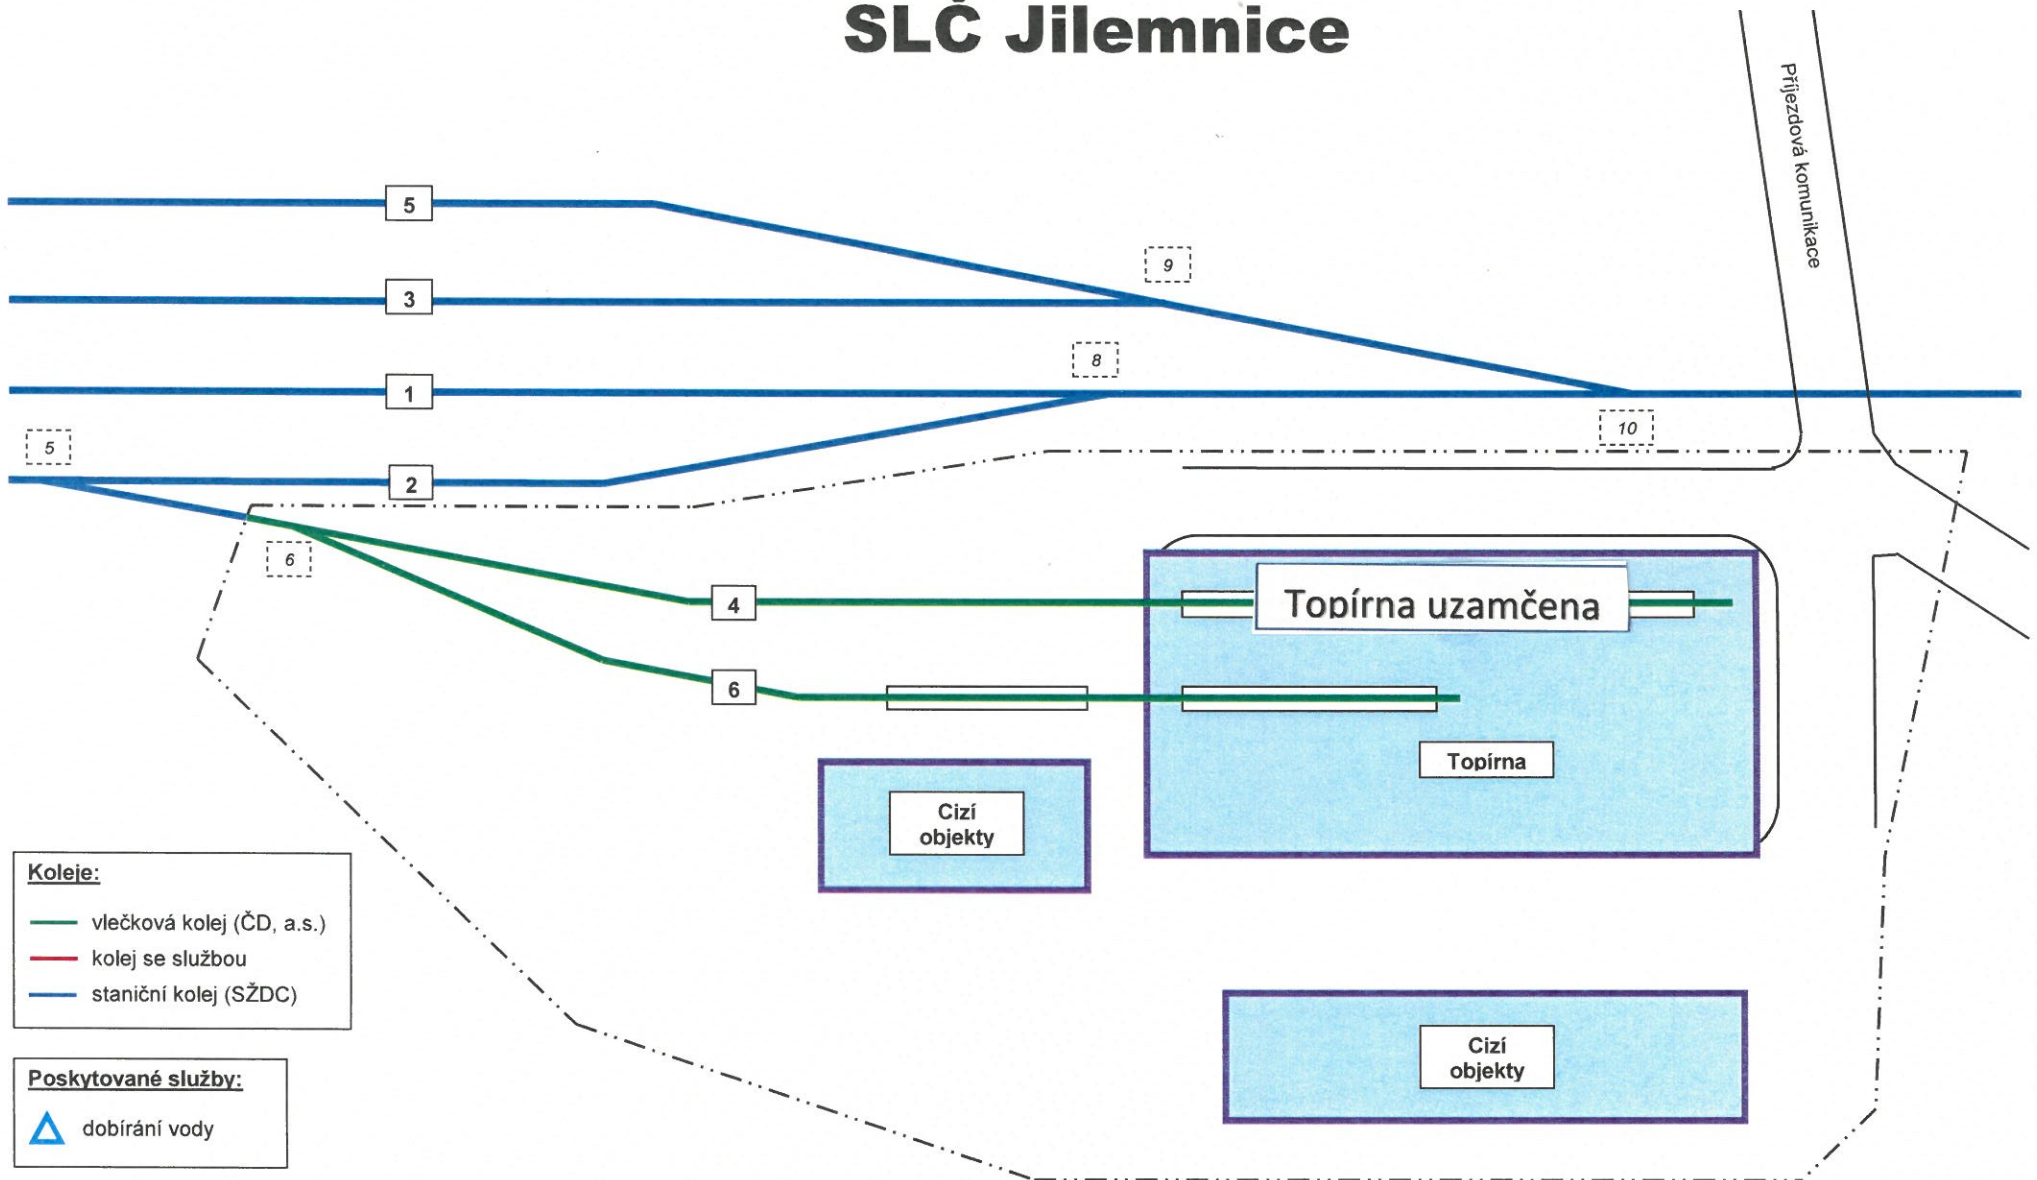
SLČ Jilemnice

Příjezdová komunikace

5

9

3

8

1

5

10

2

6

4

Topírna uzamčena

6

Topírna

Cizí objekty

Koleje:

vlečková kolej (ČD, a.s.)

kolej se službou

staniční kolej (SŽDC)

Poskytované služby:

dobírání vody

Cizí objekty